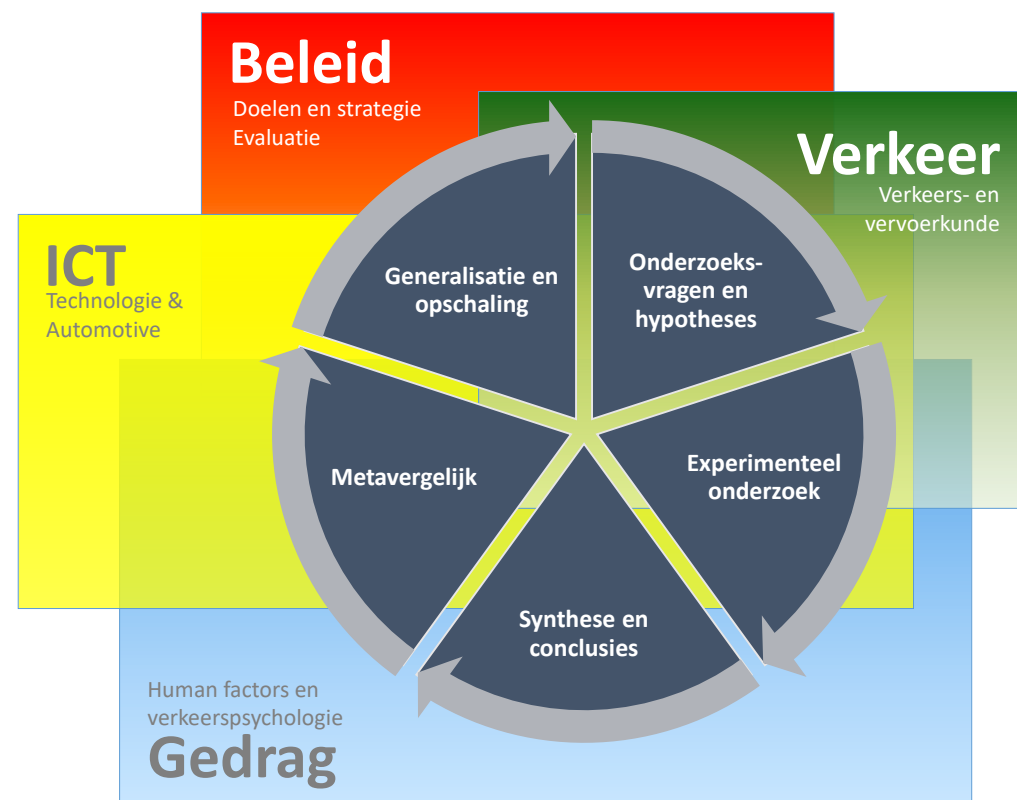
Beleid
Doelen en strategie
Evaluatie

Verkeer
Verkeers- en vervoerkunde

ICT
Technologie & Automotive

Generalisatie en opschaling

Onderzoeksvragen en hypotheses

Metavergelijk

Experimenteel onderzoek

Synthese en conclusies

Human factors en verkeerspsychologie
Gedrag